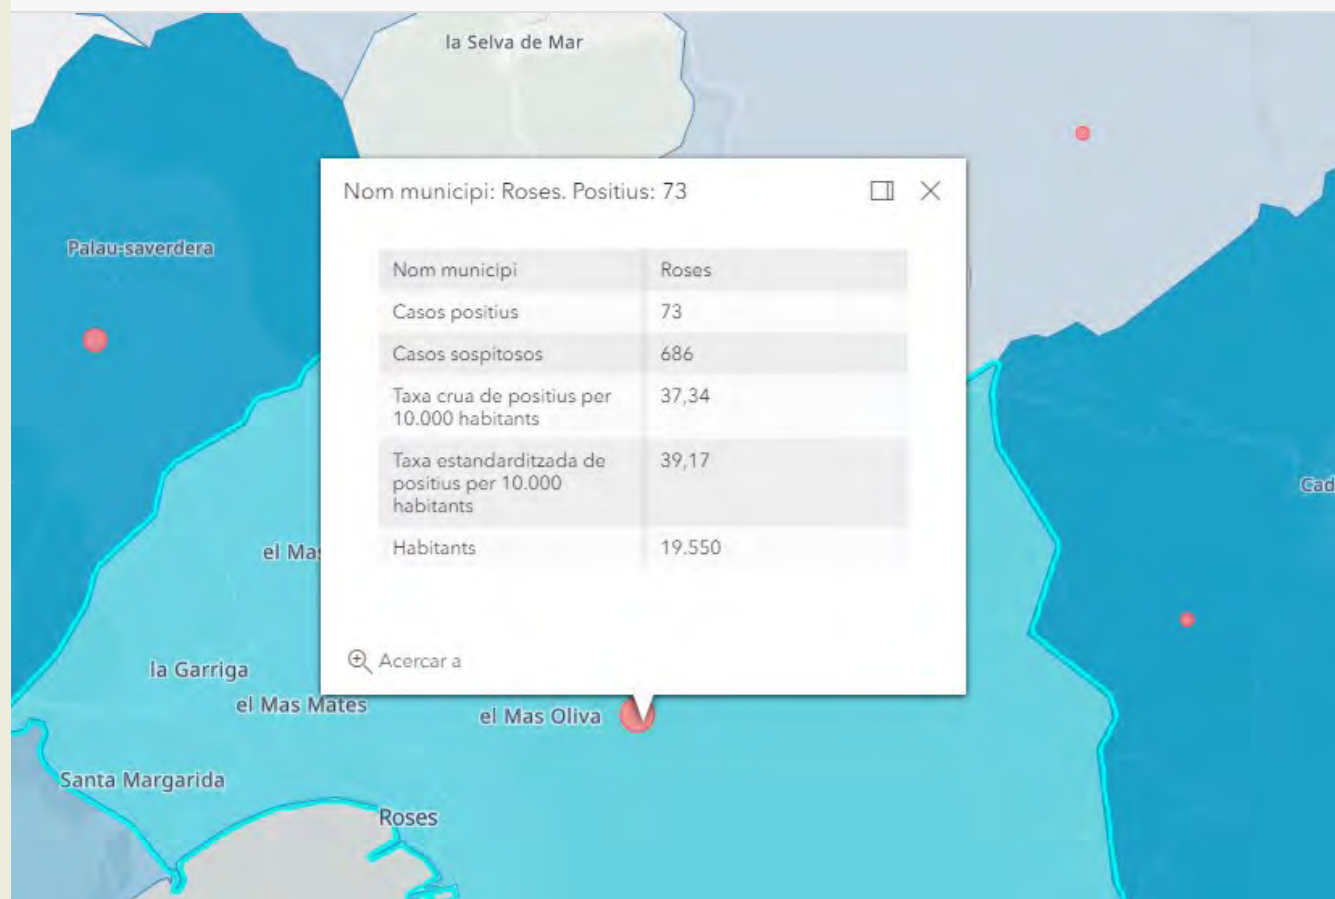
la Selva de Mar

Palau-saverdera

Nom municipi: Roses. Positius: 73

| Nom municipi | Roses |
|---|---|
| Casos positius | 73 |
| Casos sospitosos | 686 |
| Taxa crua de positius per 10.000 habitants | 37,34 |
| Taxa estandarditzada de positius per 10.000 habitants | 39,17 |
| Habitants | 19.550 |

Acercar a

Cad

el Ma

la Garriga

el Mas Mates

el Mas Oliva

Santa Margarida

Roses